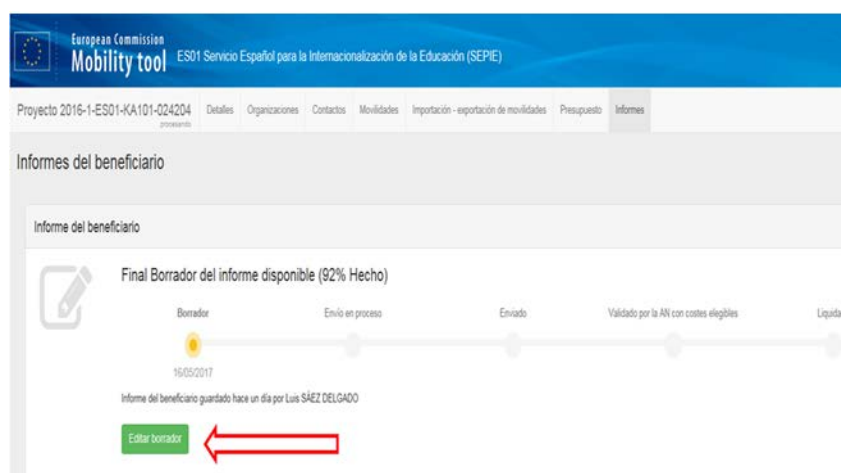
European Commission
Mobility tool ES01 Servicio Español para la Internacionalización de la Educación (SEPIE)

Proyecto 2016-1-ES01-KA101-024204 procesando | Detalles | Organizaciones | Contactos | Movilidades | Importación - exportación de movilidades | Presupuesto | Informes

Informes del beneficiario

Informe del beneficiario

Final Borrador del informe disponible (92% Hecho)

Borrador | Envío en proceso | Enviado | Validado por la AN con costes elegibles | Liquida

16/05/2017

Informe del beneficiario guardado hace un día por Luis SÁEZ DELGADO

Editar borrador